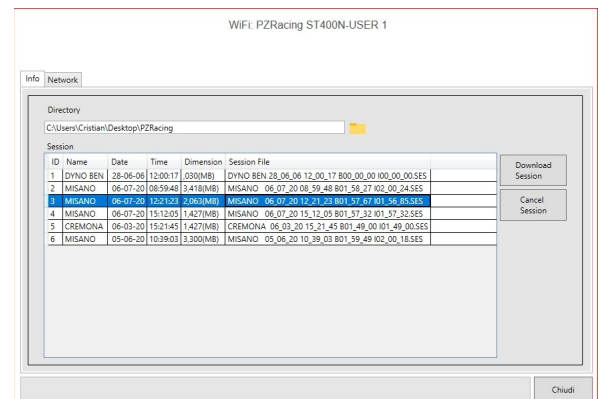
WiFi: PZRacing ST400N-USER 1

Info | Network

Directory

C:\Users\Cristian\Desktop\PZRacing

Session

| ID | Name | Date | Time | Dimension | Session File |
|---|---|---|---|---|---|
| 1 | DYNO BEN | 28-06-06 | 12:00:17 | ,030(MB) | DYNO BEN 28_06_06 12_00_17 B00_00_00 I00_00_00.SES |
| 2 | MISANO | 06-07-20 | 08:59:48 | 3,418(MB) | MISANO 06_07_20 08_59_48 B01_58_27 I02_00_24.SES |
| 3 | MISANO | 06-07-20 | 12:21:23 | 2,063(MB) | MISANO 06_07_20 12_21_23 B01_57_67 I01_56_85.SES |
| 4 | MISANO | 06-07-20 | 15:12:05 | 1,427(MB) | MISANO 06_07_20 15_12_05 B01_57_32 I01_57_32.SES |
| 5 | CREMONA | 06-03-20 | 15:21:45 | 1,427(MB) | CREMONA 06_03_20 15_21_45 B01_49_00 I01_49_00.SES |
| 6 | MISANO | 05-06-20 | 10:39:03 | 3,300(MB) | MISANO 05_06_20 10_39_03 B01_59_49 I02_00_18.SES |

Download Session

Cancel Session

Chiudi